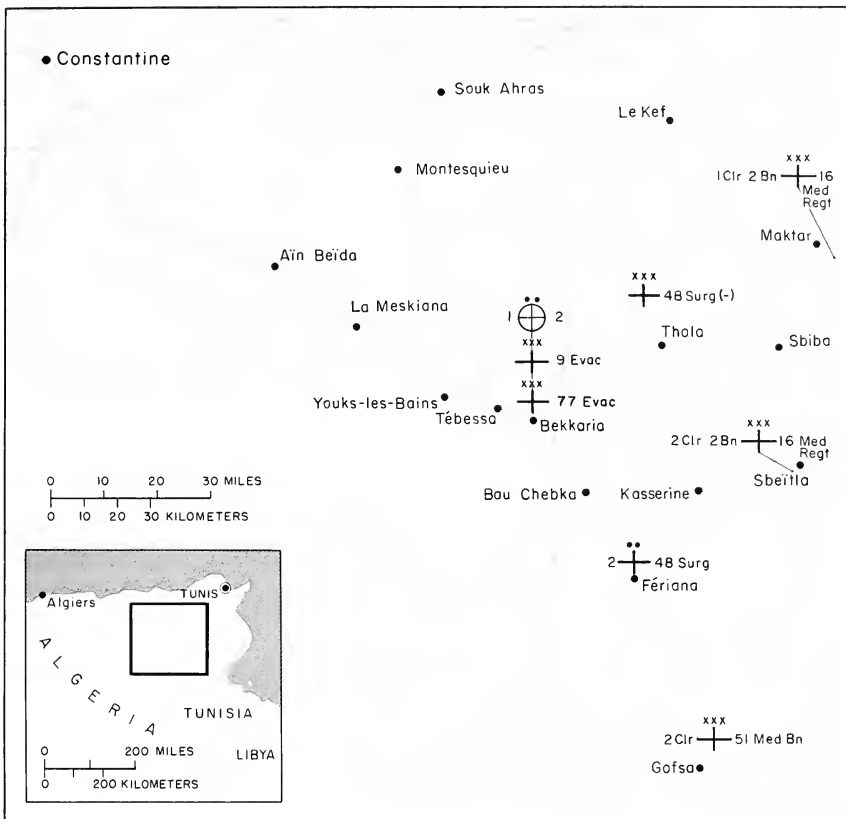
Constantine

Souk Ahras

Le Kef

Montesquieu

XXX
1 Clr 2 Bn 16 Med Regt

Maktar

Aïn Beïda

XXX
48 Surg (-)

La Meskiana

1 2

XXX
9 Evac

Thala

Sbiba

XXX
77 Evac

Youks-les-Bains

Tébessa

Bekkaria

XXX
2 Clr 2 Bn 16 Med Regt

Sbeïtla

0 10 20 30 MILES
0 10 20 30 KILOMETERS

Bou Chebka

Kasserine

2 48 Surg

Fériana

Algiers

TUNIS

ALGERIA

TUNISIA

LIBYA

0 200 MILES
0 200 KILOMETERS

XXX
2 Clr 51 Med Bn

Gafsa